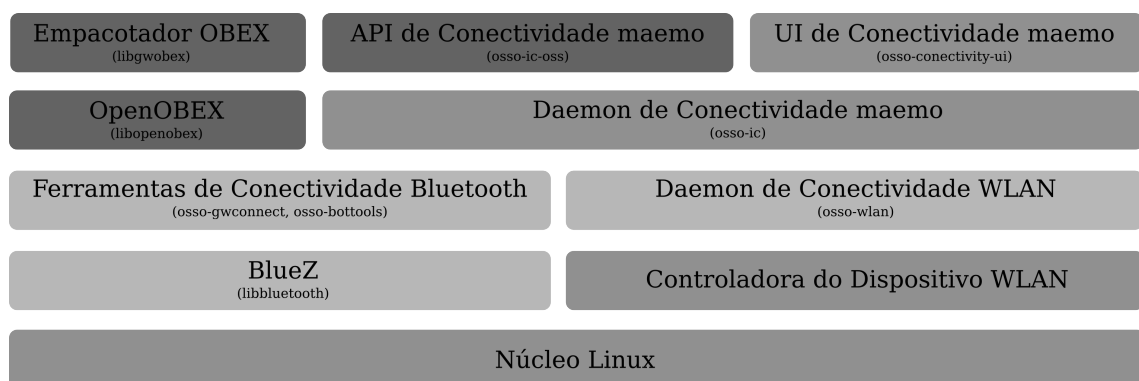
Empacotador OBEX
(libgwobex)

API de Conectividade maemo
(osso-ic-oss)

UI de Conectividade maemo
(osso-conectivity-ui)

OpenOBEX
(libopenobex)

Daemon de Conectividade maemo
(osso-ic)

Ferramentas de Conectividade Bluetooth
(osso-gwconnect, osso-bottools)

Daemon de Conectividade WLAN
(osso-wlan)

BlueZ
(libbluetooth)

Controladora do Dispositivo WLAN

Núcleo Linux